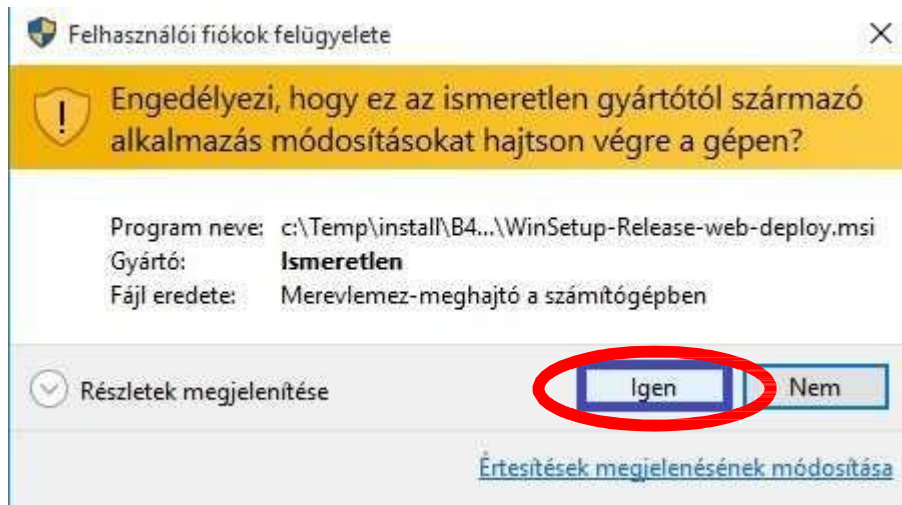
Felhasználói fiókok felügyelete

Engedélyezi, hogy ez az ismeretlen gyártótól származó alkalmazás módosításokat hajtson végre a gépen?

| | |
|---|---|
| Program neve: | c:\Temp\install\B4...\WinSetup-Release-web-deploy.msi |
| Gyártó: | Ismeretlen |
| Fájl eredete: | Merevlemez-meghajtó a számítógépben |

Részletek megjelenítése

Igen

Nem

Értesítések megjelenésének módosítása